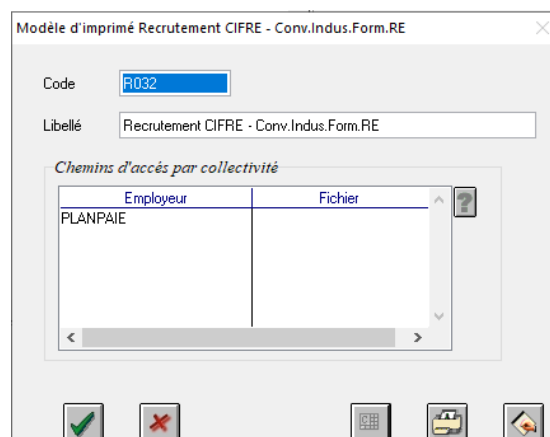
Modèle d'imprimé Recrutement CIFRE - Conv.Indus.Form.RE

Code R032

Libellé Recrutement CIFRE - Conv.Indus.Form.RE

Chemins d'accès par collectivité

| Employeur | Fichier |
|---|---|
| PLANPAIE | |

?